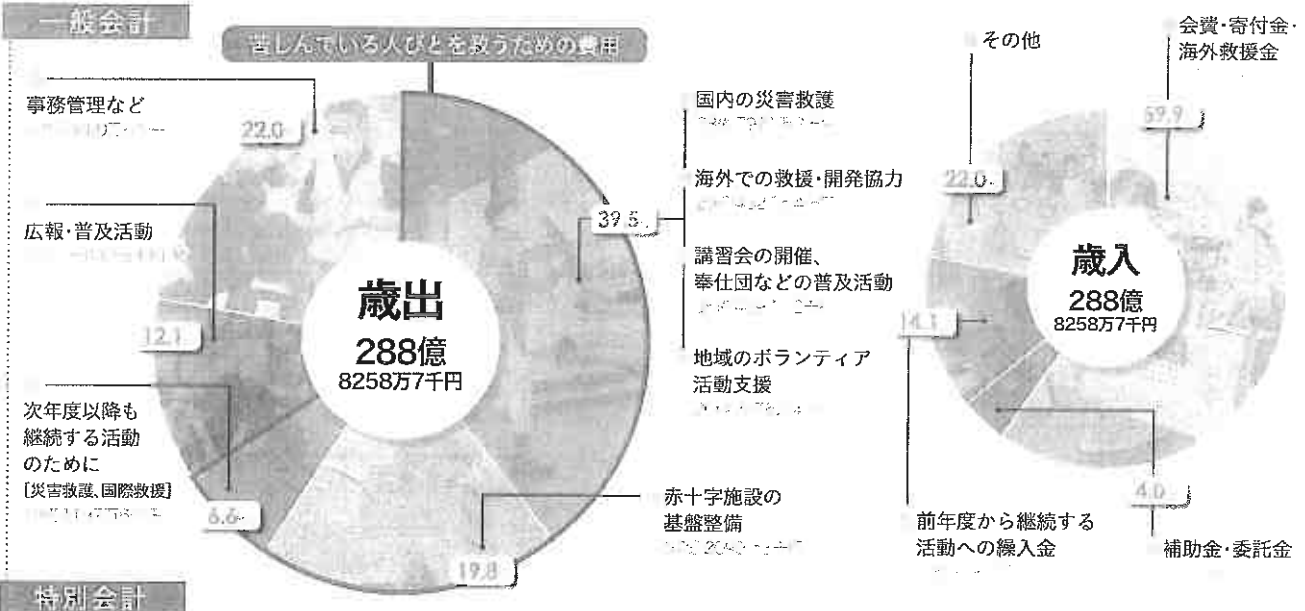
一般会計

苦しんでいる人びとを救うための費用

事務管理など
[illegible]

22.0

広報・普及活動
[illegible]

12.1

次年度以降も継続する活動のために
〔災害救護、国際救護〕
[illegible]

6.6

歳出
288億
8258万7千円

39.5

国内の災害救護
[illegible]

海外での救援・開発協力
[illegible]

講習会の開催、奉仕団などの普及活動
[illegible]

地域のボランティア活動支援
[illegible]

赤十字施設の基盤整備
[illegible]

19.8

その他

会費・寄付金・海外救援金

59.9

22.0

歳入
288億
8258万7千円

14.1

4.0

前年度から継続する活動への繰入金
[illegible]

補助金・委託金

特別会計